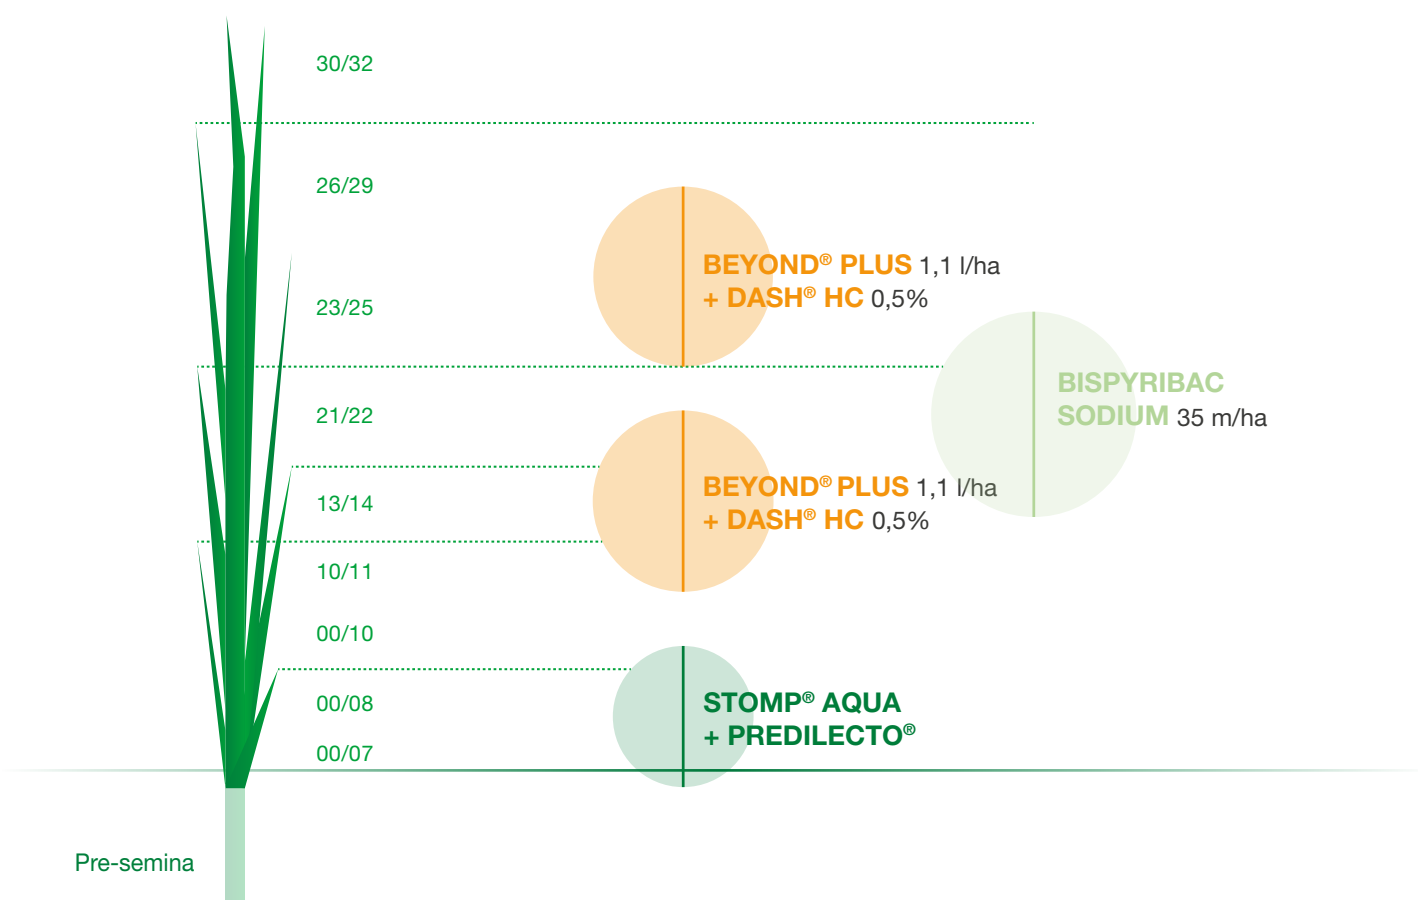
30/32

26/29

BEYOND® PLUS 1,1 l/ha
+ DASH® HC 0,5%

23/25

BISPYRIBAC SODIUM 35 m/ha

21/22

BEYOND® PLUS 1,1 l/ha
+ DASH® HC 0,5%

13/14

10/11

00/10

STOMP® AQUA
+ PREDILECTO®

00/08

00/07

Pre-semina